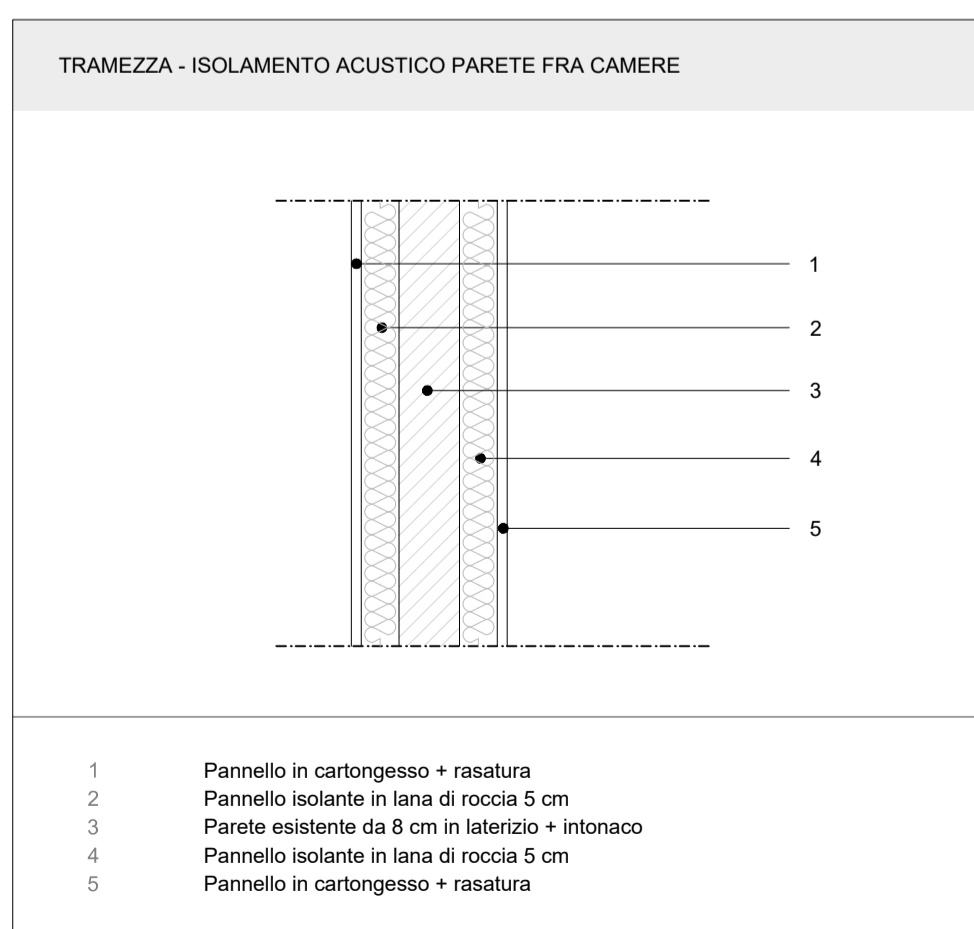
TRAMEZZA - ISOLAMENTO ACUSTICO PARETE FRA CAMERE

1
2
3
4
5

1 Pannello in cartongesso + rasatura
2 Pannello isolante in lana di roccia 5 cm
3 Parete esistente da 8 cm in laterizio + intonaco
4 Pannello isolante in lana di roccia 5 cm
5 Pannello in cartongesso + rasatura